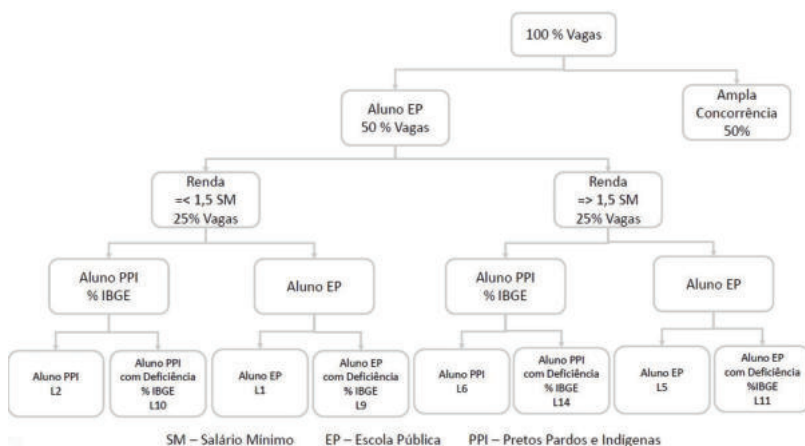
100 % Vagas

Aluno EP
50 % Vagas

Ampla Concorrência
50%

Renda
=< 1,5 SM
25% Vagas

Renda
=> 1,5 SM
25% Vagas

Aluno PPI
% IBGE

Aluno EP

Aluno PPI
% IBGE

Aluno EP

Aluno PPI
L2

Aluno PPI com Deficiência
% IBGE
L10

Aluno EP
L1

Aluno EP com Deficiência
% IBGE
L9

Aluno PPI
L6

Aluno PPI com Deficiência
% IBGE
L14

Aluno EP
L5

Aluno EP com Deficiência
%IBGE
L11

SM – Salário Mínimo EP – Escola Pública PPI – Pretos Pardos e Indigenas